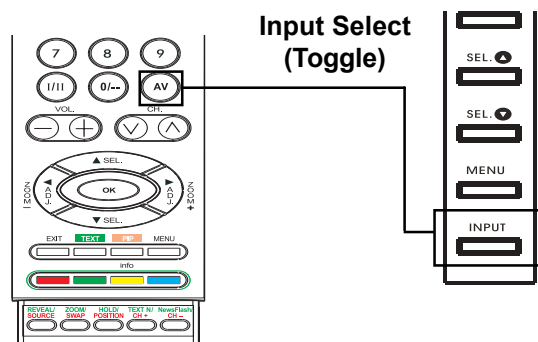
Input Select
(Toggle)

7
8
9
I/II
0/--
AV
VOL.
CH.
SEL.
ZOOM -
ADJ.
OK
ADJ.
ZOOM +
SEL.
EXIT
TEXT
PIP
MENU
info
REVEAL/ SOURCE
ZOOM/ SWAP
HOLD/ POSITION
TEXT N/ CH +
NewsFlash/ CH --

SEL.
SEL.
MENU
INPUT